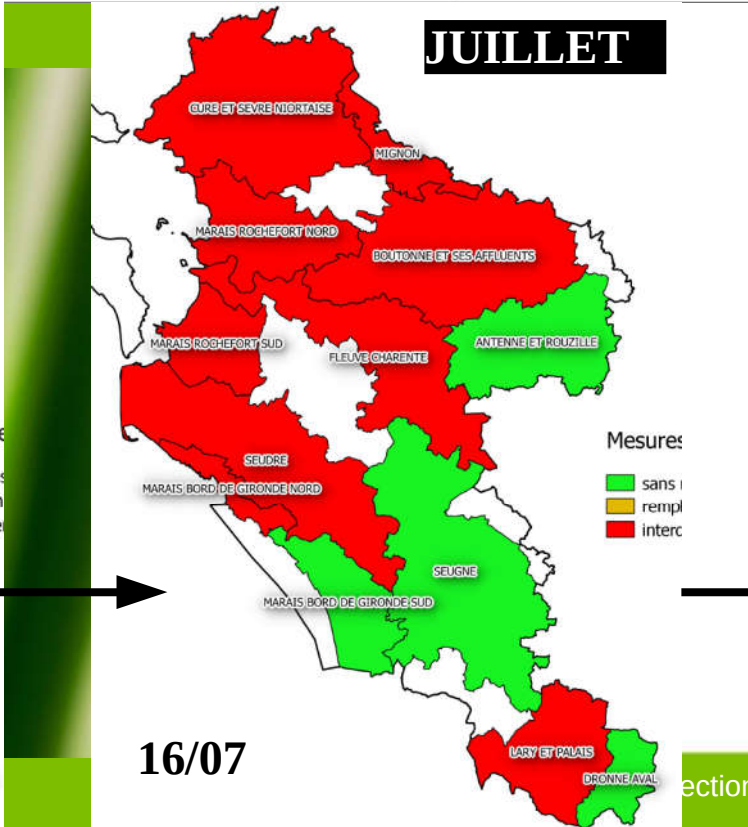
JUILLET

CURE ET SEVRE NIORTAISE

MIGNON

MARAIS ROCHEFORT NORD

BOUTONNE ET SES AFFLUENTS

ANTENNE ET ROUZILLE

MARAIS ROCHEFORT SUD

FLEUVE CHARENTE

SEUDRE

MARAIS BORD DE GIRONDE NORD

SEUGNE

MARAIS BORD DE GIRONDE SUD

LARY ET PALAIS

DRONNE AVAL

Mesures

sans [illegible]

rempl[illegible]

interd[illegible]

16/07

ection